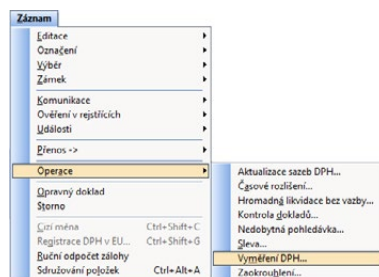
Záznam

Editace
Označení
Výběr
Zámek

Komunikace
Ověření v rejstřících
Události

Přenos ->

Operace

Opravný doklad
Storno

Cizí měna Ctrl+Shift+C
Registrace DPH v EU... Ctrl+Shift+G
Ruční odpočet zálohy
Sdružování položek Ctrl+Alt+A

Aktualizace sazeb DPH...
Časové rozlišení...
Hromadná likvidace bez vazby...
Kontrola dokladů...
Nedobytná pohledávka...
Sleva...
Vyměření DPH...
Zaokrouhlení...